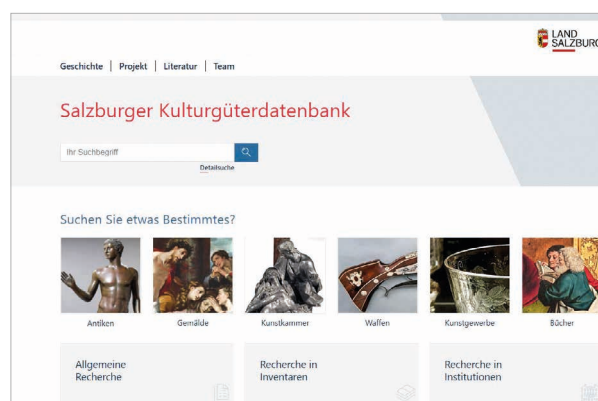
LAND SALZBURG

Geschichte | Projekt | Literatur | Team

Salzburger Kulturgüterdatenbank

Ihr Suchbegriff

Detailsuche

Suchen Sie etwas Bestimmtes?

Antiken

Gemälde

Kunstkammer

Waffen

Kunstgewerbe

Bücher

Allgemeine Recherche

Recherche in Inventaren

Recherche in Institutionen